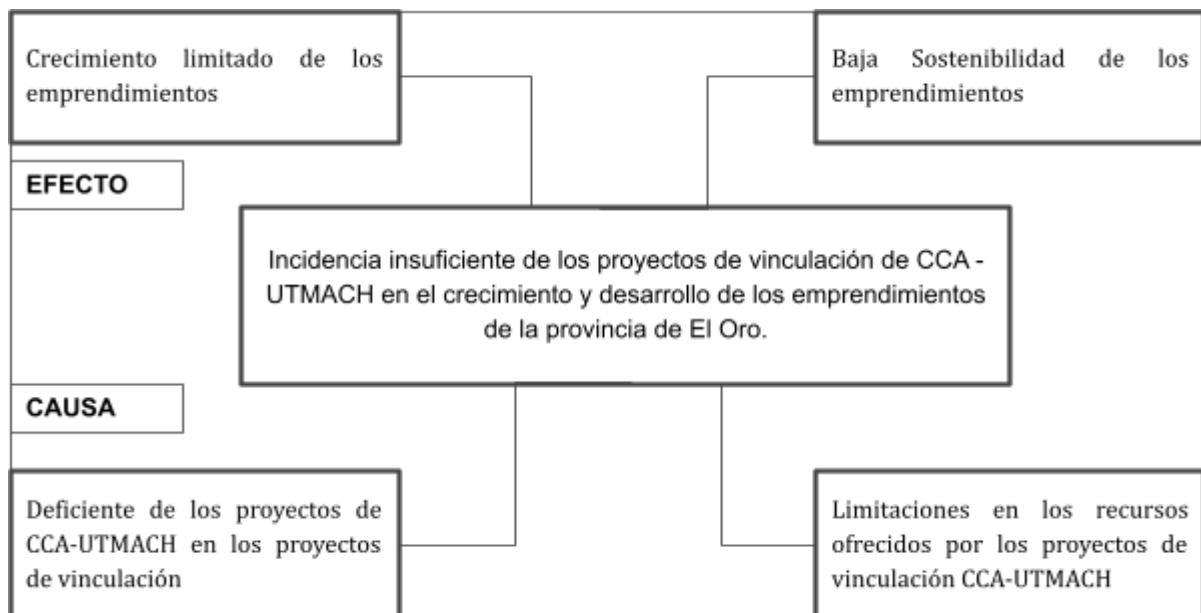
Crecimiento limitado de los emprendimientos

Baja Sostenibilidad de los emprendimientos

EFECTO

Incidencia insuficiente de los proyectos de vinculación de CCA - UTMACH en el crecimiento y desarrollo de los emprendimientos de la provincia de El Oro.

CAUSA

Deficiente de los proyectos de CCA-UTMACH en los proyectos de vinculación

Limitaciones en los recursos ofrecidos por los proyectos de vinculación CCA-UTMACH